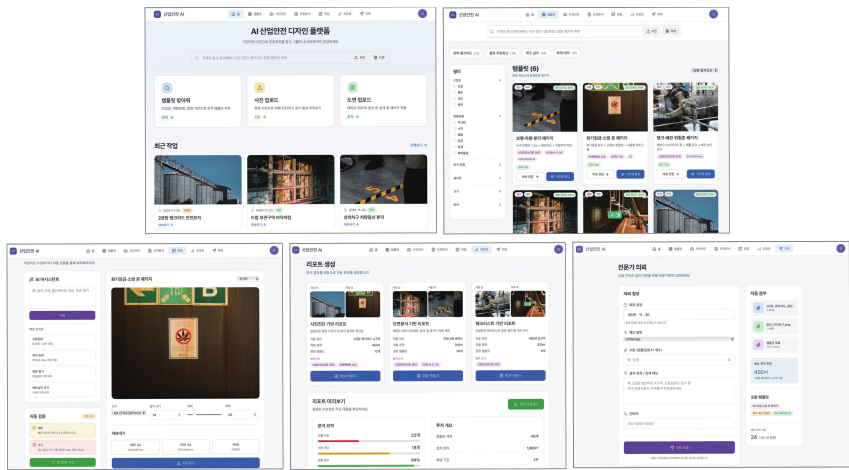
산업안전 AI

AI 산업안전 디자인 플랫폼

템플릿 찾아보기

사진 업로드

도면 업로드

최근 작업

김윤동 웰브라이 안전표지

드럼 보관구역 위험표시

공예창고 위험물질 분리

산업안전 AI

템플릿 (6)

보행·작업 분리 페인트

화기엄금·소방 존 페인트

탱크·배관 위험존 페인트

산업안전 AI

AI 어시스턴트

화기엄금·소방 존 페인트

내보내기

산업안전 AI

리포트 생성

사진 분석 리포트

안전관리 기반 리포트

패브리케이션 기반 리포트

리포트 미리보기

산업안전 AI

전문가 의뢰